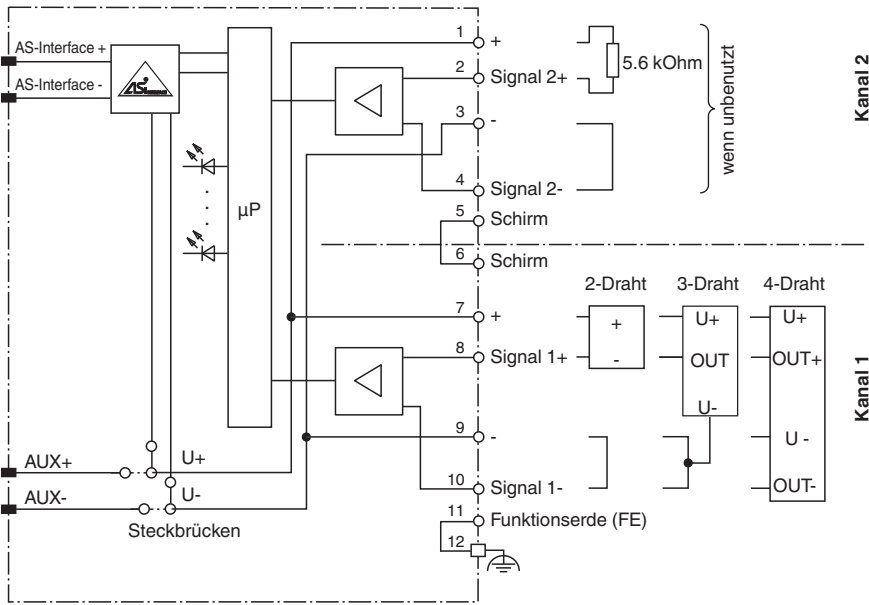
AS-Interface +
AS-Interface -
µP
AUX+
AUX-
U+
U-
Steckbrücken
1 +
2 Signal 2+
3 -
4 Signal 2-
5 Schirm
6 Schirm
7 +
8 Signal 1+
9 -
10 Signal 1-
11 Funktionserde (FE)
12
5.6 kOhm
wenn unbenutzt
Kanal 2
2-Draht
+
-
3-Draht
U+
OUT
U-
4-Draht
U+
OUT+
U -
OUT-
Kanal 1